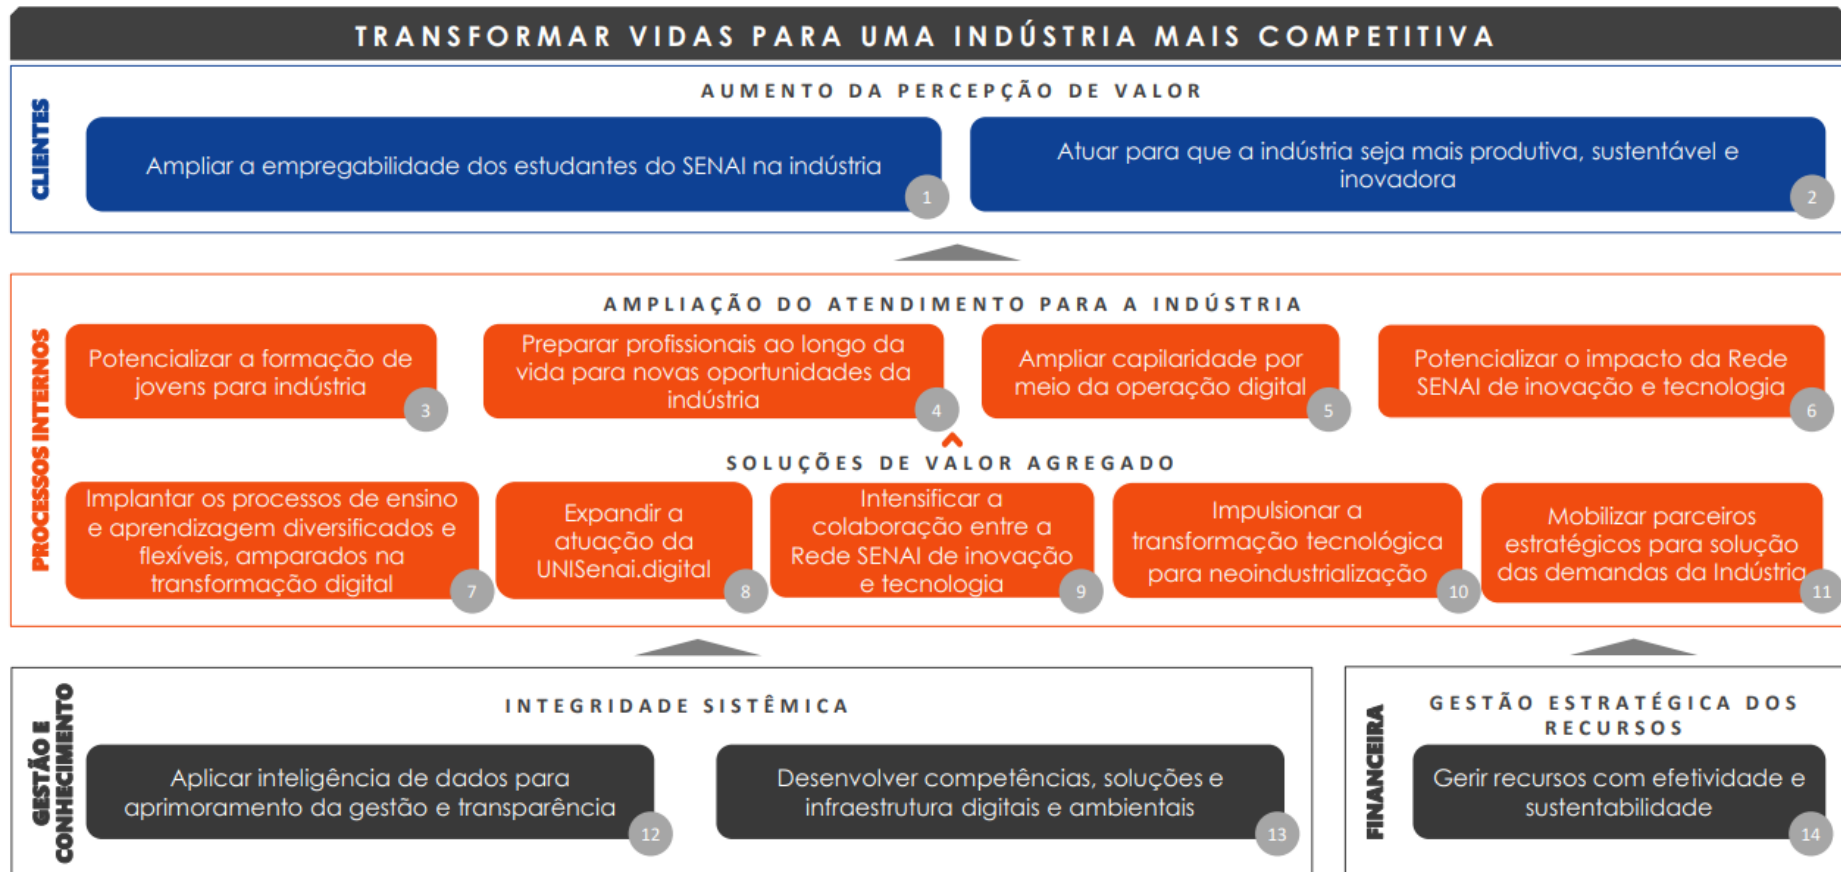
TRANSFORMAR VIDAS PARA UMA INDÚSTRIA MAIS COMPETITIVA

CLIENTES

AUMENTO DA PERCEPÇÃO DE VALOR

Ampliar a empregabilidade dos estudantes do SENAI na indústria 1

Atuar para que a indústria seja mais produtiva, sustentável e inovadora 2

PROCESSOS INTERNOS

AMPLIAÇÃO DO ATENDIMENTO PARA A INDÚSTRIA

Potencializar a formação de jovens para indústria 3

Preparar profissionais ao longo da vida para novas oportunidades da indústria 4

Ampliar capilaridade por meio da operação digital 5

Potencializar o impacto da Rede SENAI de inovação e tecnologia 6

SOLUÇÕES DE VALOR AGREGADO

Implantar os processos de ensino e aprendizagem diversificados e flexíveis, amparados na transformação digital 7

Expandir a atuação da UNISenai.digital 8

Intensificar a colaboração entre a Rede SENAI de inovação e tecnologia 9

Impulsionar a transformação tecnológica para neoindustrialização 10

Mobilizar parceiros estratégicos para solução das demandas da Indústria 11

GESTÃO E CONHECIMENTO

INTEGRIDADE SISTÊMICA

Aplicar inteligência de dados para aprimoramento da gestão e transparência 12

Desenvolver competências, soluções e infraestrutura digitais e ambientais 13

FINANCEIRA

GESTÃO ESTRATÉGICA DOS RECURSOS

Gerir recursos com efetividade e sustentabilidade 14